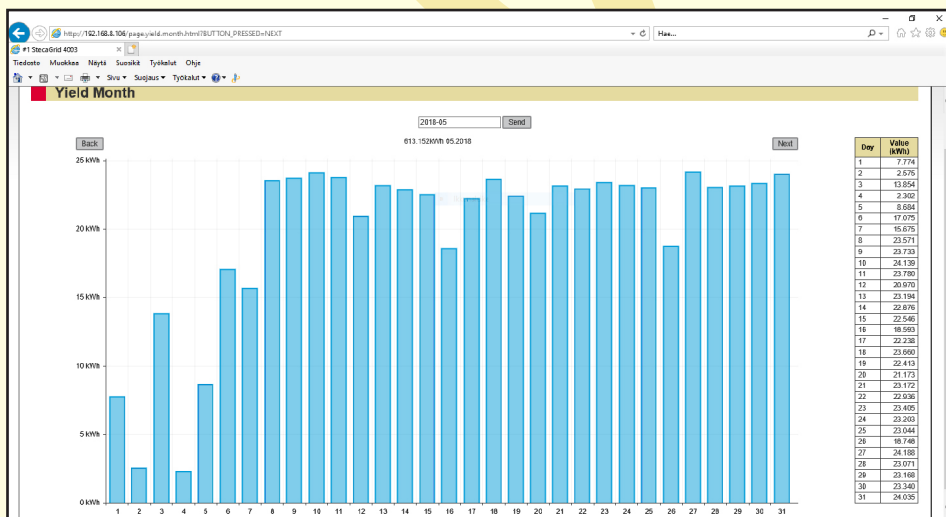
http://192.168.8.106/page.yield.month.html?BUTTON_PRESSED=NEXT

Hae...

#1 StecaGrid 4003

Tiedosto Muokkaa Näytä Suosikit Työkalut Ohje

Sivu ▾ Suojaus ▾ Työkalut ▾

Yield Month

2018-05 Send

Back

613.152kWh 05.2018

Next

25 kWh
20 kWh
15 kWh
10 kWh
5 kWh
0 kWh

1 2 3 4 5 6 7 8 9 10 11 12 13 14 15 16 17 18 19 20 21 22 23 24 25 26 27 28 29 30 31

| Day | Value (kWh) |
|---|---|
| 1 | 7.774 |
| 2 | 2.575 |
| 3 | 13.854 |
| 4 | 2.302 |
| 5 | 8.684 |
| 6 | 17.075 |
| 7 | 15.675 |
| 8 | 23.571 |
| 9 | 23.733 |
| 10 | 24.139 |
| 11 | 23.780 |
| 12 | 20.970 |
| 13 | 23.194 |
| 14 | 22.876 |
| 15 | 22.546 |
| 16 | 18.593 |
| 17 | 22.238 |
| 18 | 23.660 |
| 19 | 22.413 |
| 20 | 21.173 |
| 21 | 23.172 |
| 22 | 22.936 |
| 23 | 23.405 |
| 24 | 23.203 |
| 25 | 23.044 |
| 26 | 18.748 |
| 27 | 24.188 |
| 28 | 23.071 |
| 29 | 23.168 |
| 30 | 23.340 |
| 31 | 24.035 |